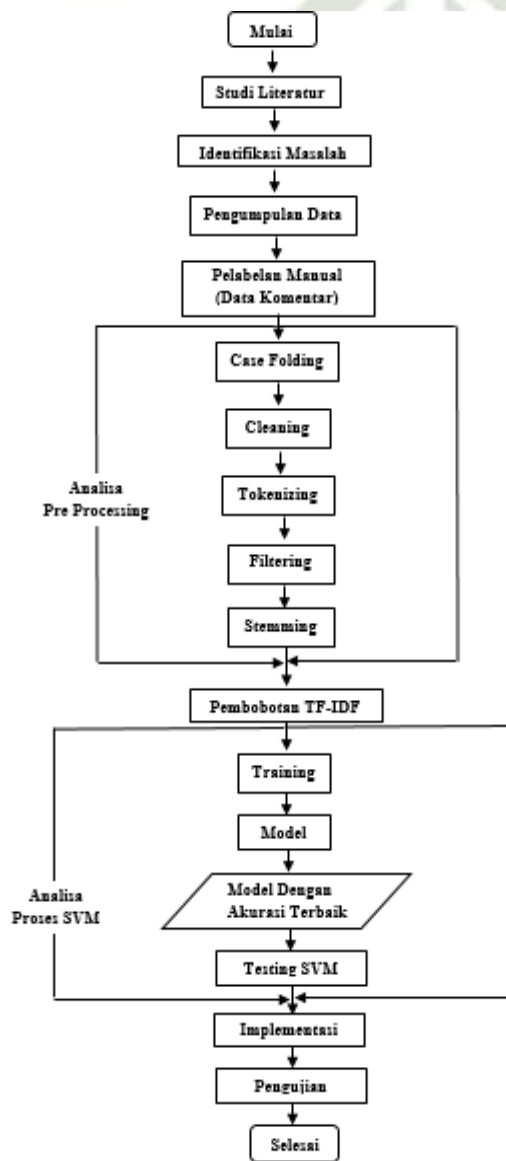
Mulai

Studi Literatur

Identifikasi Masalah

Pengumpulan Data

Pelabelan Manual
(Data Komentar)

Case Folding

Cleaning

Analisa
Pre Processing

Tokenizing

Filtering

Stemming

Pembobotan TF-IDF

Training

Model

Analisa
Proses SVM

Model Dengan
Akurasi Terbaik

Testing SVM

Implementasi

Pengujian

Selesai